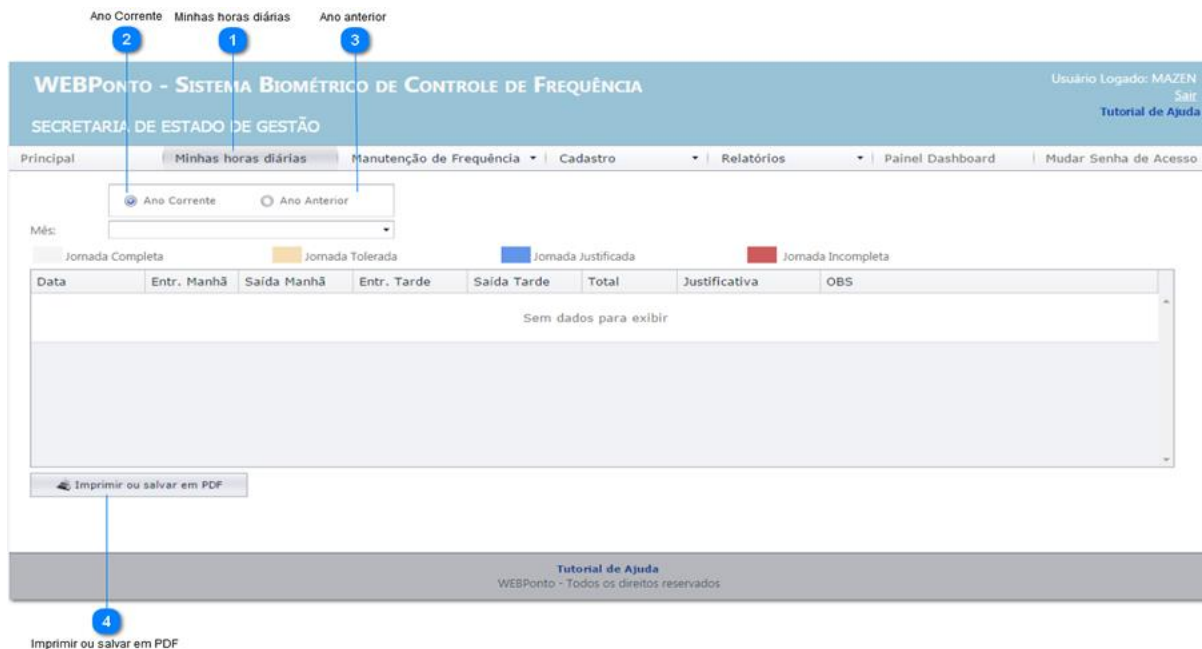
Ano Corrente Minhas horas diárias Ano anterior

2 1 3

WEBPonto - Sistema Biométrico de Controle de Frequência

SECRETARIA DE ESTADO DE GESTÃO

Usuário Logado: MAZEN
Sair
Tutorial de Ajuda

Principal | Minhas horas diárias | Manutenção de Frequência ▾ | Cadastro ▾ | Relatórios ▾ | Painel Dashboard | Mudar Senha de Acesso

Ano Corrente Ano Anterior

Mês:

Jornada Completa Jornada Tolerada Jornada Justificada Jornada Incompleta

| Data | Entr. Manhã | Saída Manhã | Entr. Tarde | Saída Tarde | Total | Justificativa | OBS |
|---|---|---|---|---|---|---|---|
| Sem dados para exibir | | | | | | | |

Imprimir ou salvar em PDF

Tutorial de Ajuda
WEBPonto - Todos os direitos reservados

4

Imprimir ou salvar em PDF